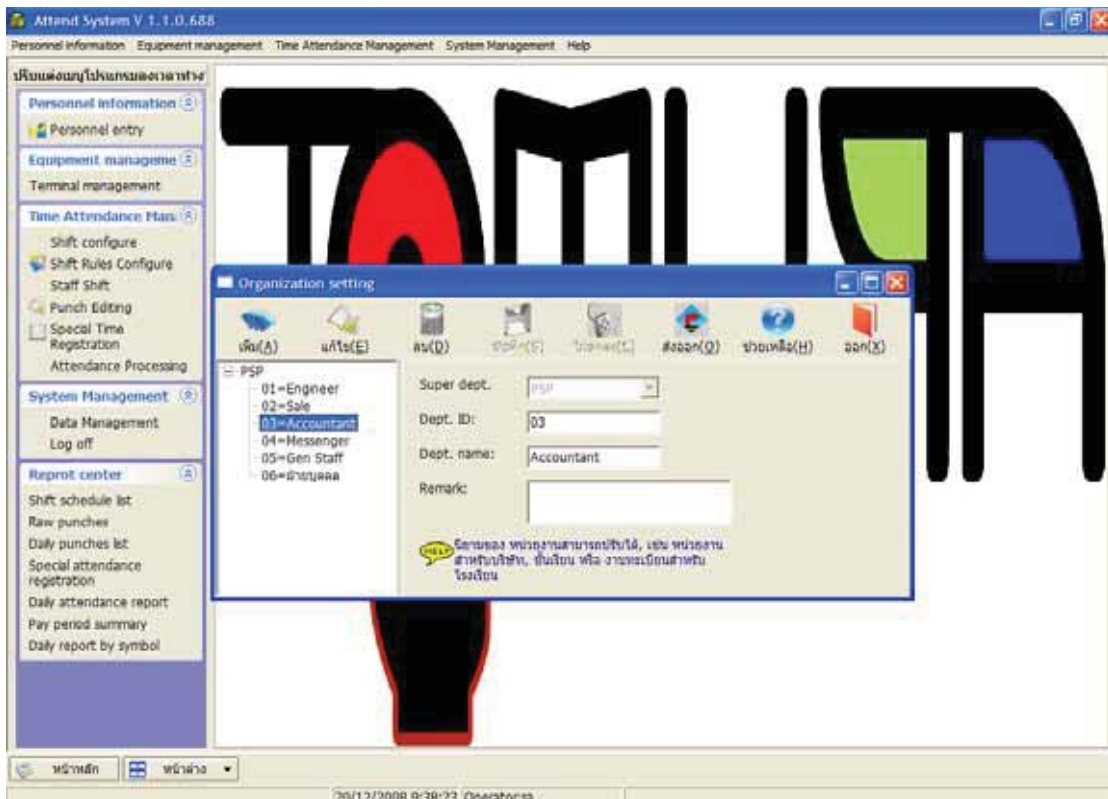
Attend System V 1.1.0.688

Personnel information Equipment management Time Attendance Management System Management Help

ปรับแต่งเมนูโปรแกรมลงเวลาทำงาน

Personnel information

Personnel entry

Equipment manageme

Terminal management

Time Attendance Man

Shift configure

Shift Rules Configure

Staff Shift

Punch Editing

Special Time Registration

Attendance Processing

System Management

Data Management

Log off

Reprot center

Shift schedule list

Raw punches

Daily punches list

Special attendance registration

Daily attendance report

Pay period summary

Daily report by symbol

Organization setting

เพิ่ม(A) แก้ไข(E) ลบ(D) บันทึก(S) ไม่บันทึก(L) ส่งออก(O) ช่วยเหลือ(H) ออก(X)

PSP
01=Engineer
02=Sale
03=Accountant
04=Messenger
05=Gen Staff
06=ฝ่ายบุคคล

Super dept. PSP

Dept. ID: 03

Dept. name: Accountant

Remark:

HELP ฝ่ายของ หน่วยงานสามารถปรับได้, เช่น หน่วยงานสำหรับบริษัท, ชั้นเรียน หรือ งานทะเบียนสำหรับโรงเรียน

หน้าหลัก หน้าต่าง

20/12/2008 9:38:23 Operator:a